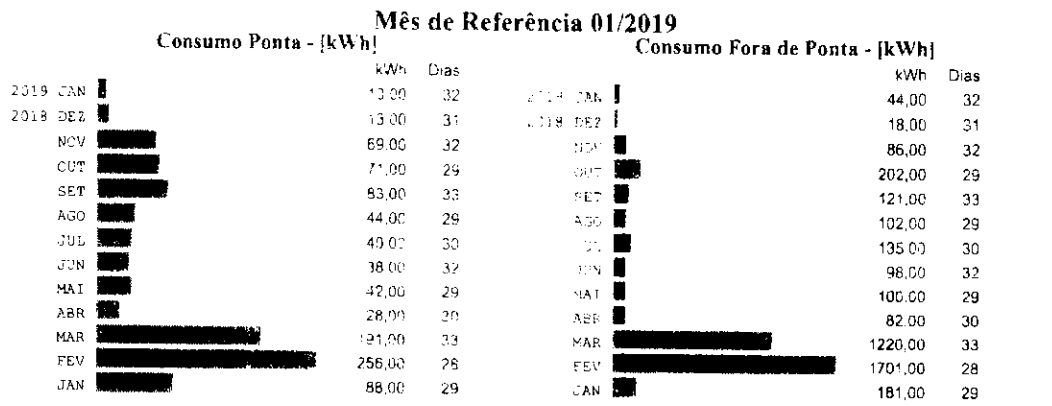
Mês de Referência 01/2019

Consumo Ponta - [kWh]

| | kWh | Dias |
|---|---|---|
| 2019 JAN | 13,00 | 32 |
| 2018 DEZ | 13,00 | 31 |
| NOV | 69,00 | 32 |
| OUT | 71,00 | 29 |
| SET | 83,00 | 33 |
| AGO | 44,00 | 29 |
| JUL | 40,00 | 30 |
| JUN | 38,00 | 32 |
| MAI | 42,00 | 29 |
| ABR | 28,00 | 30 |
| MAR | 191,00 | 33 |
| FEV | 256,00 | 28 |
| JAN | 88,00 | 29 |

Consumo Fora de Ponta - [kWh]

| | kWh | Dias |
|---|---|---|
| 2019 JAN | 44,00 | 32 |
| 2018 DEZ | 18,00 | 31 |
| NOV | 86,00 | 32 |
| OUT | 202,00 | 29 |
| SET | 121,00 | 33 |
| AGO | 102,00 | 29 |
| JUL | 135,00 | 30 |
| JUN | 98,00 | 32 |
| MAI | 100,00 | 29 |
| ABR | 82,00 | 30 |
| MAR | 1220,00 | 33 |
| FEV | 1701,00 | 28 |
| JAN | 181,00 | 29 |